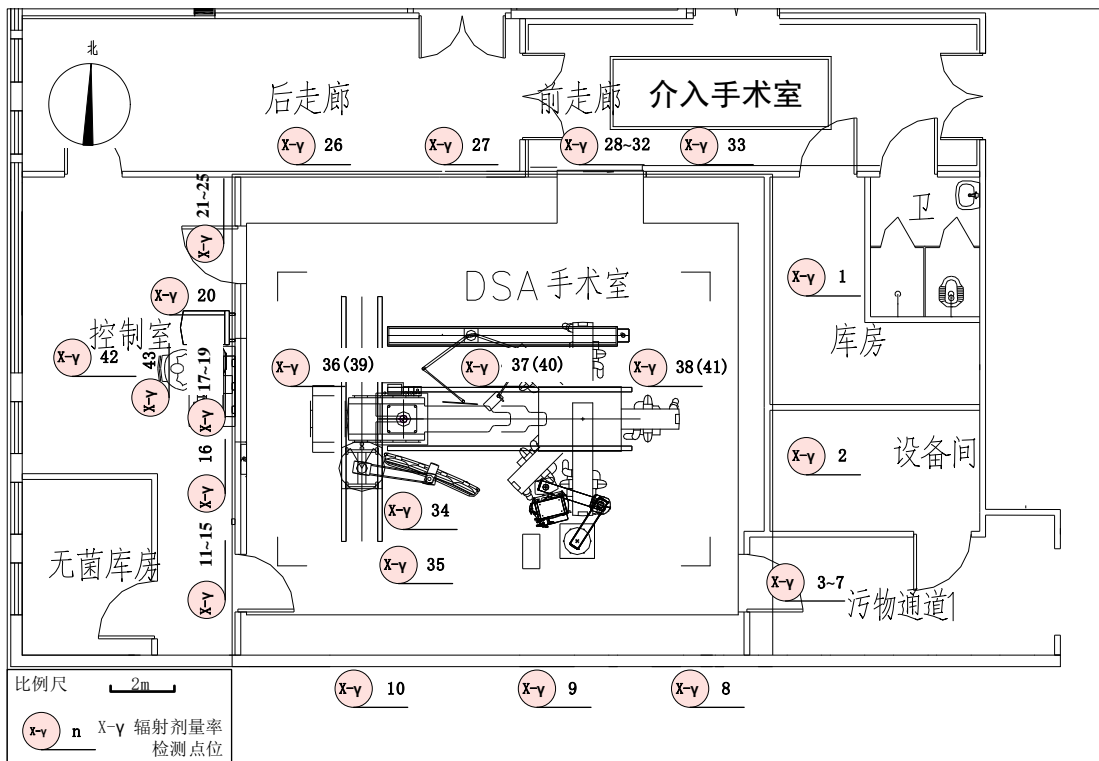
北

后走廊

前走廊

介入手术室

X-γ 26

X-γ 27

X-γ 28~32

X-γ 33

21~25 X-γ

X-γ 20

DSA手术室

卫

X-γ 1

控制室

X-γ 42

43 X-γ

17~19 X-γ

X-γ 36(39)

X-γ 37(40)

X-γ 38(41)

库房

16 X-γ

X-γ 2

设备间

X-γ 34

11~15 X-γ

X-γ 35

无菌库房

X-γ 3~7

污物通道

比例尺 2m

X-γ 10

X-γ 9

X-γ 8

X-γ n X-γ 辐射剂量率检测点位